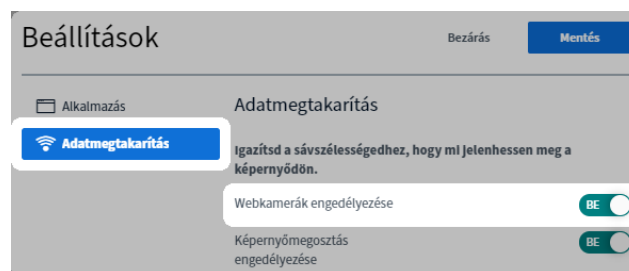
Beállítások

Bezárás

Mentés

Alkalmazás

Adatmegtakarítás

Adatmegtakarítás

Igazítsd a sávszélességedhez, hogy mi jelenhessen meg a képernyődön.

Webkamerák engedélyezése

BE

Képernyőmegosztás engedélyezése

BE